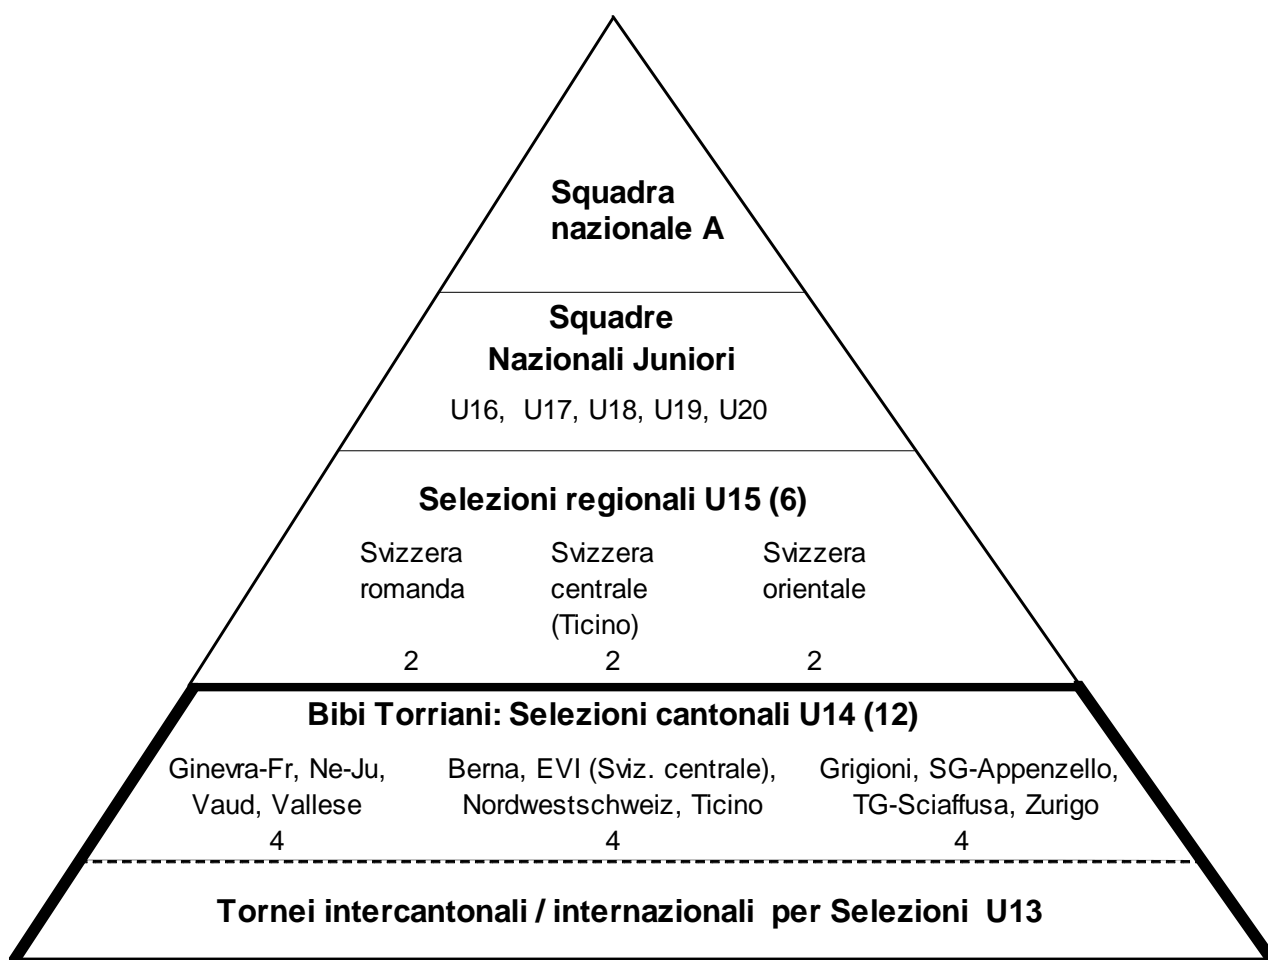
Squadra nazionale A

Squadre Nazionali Juniori

U16, U17, U18, U19, U20

Selezioni regionali U15 (6)

Svizzera romanda
2

Svizzera centrale (Ticino)
2

Svizzera orientale
2

Bibi Torriani: Selezioni cantonali U14 (12)

Ginevra-Fr, Ne-Ju, Vaud, Vallese
4

Berna, EVI (Sviz. centrale), Nordwestschweiz, Ticino
4

Grigioni, SG-Appenzello, TG-Sciaffusa, Zurigo
4

Tornei intercantonali / internazionali per Selezioni U13